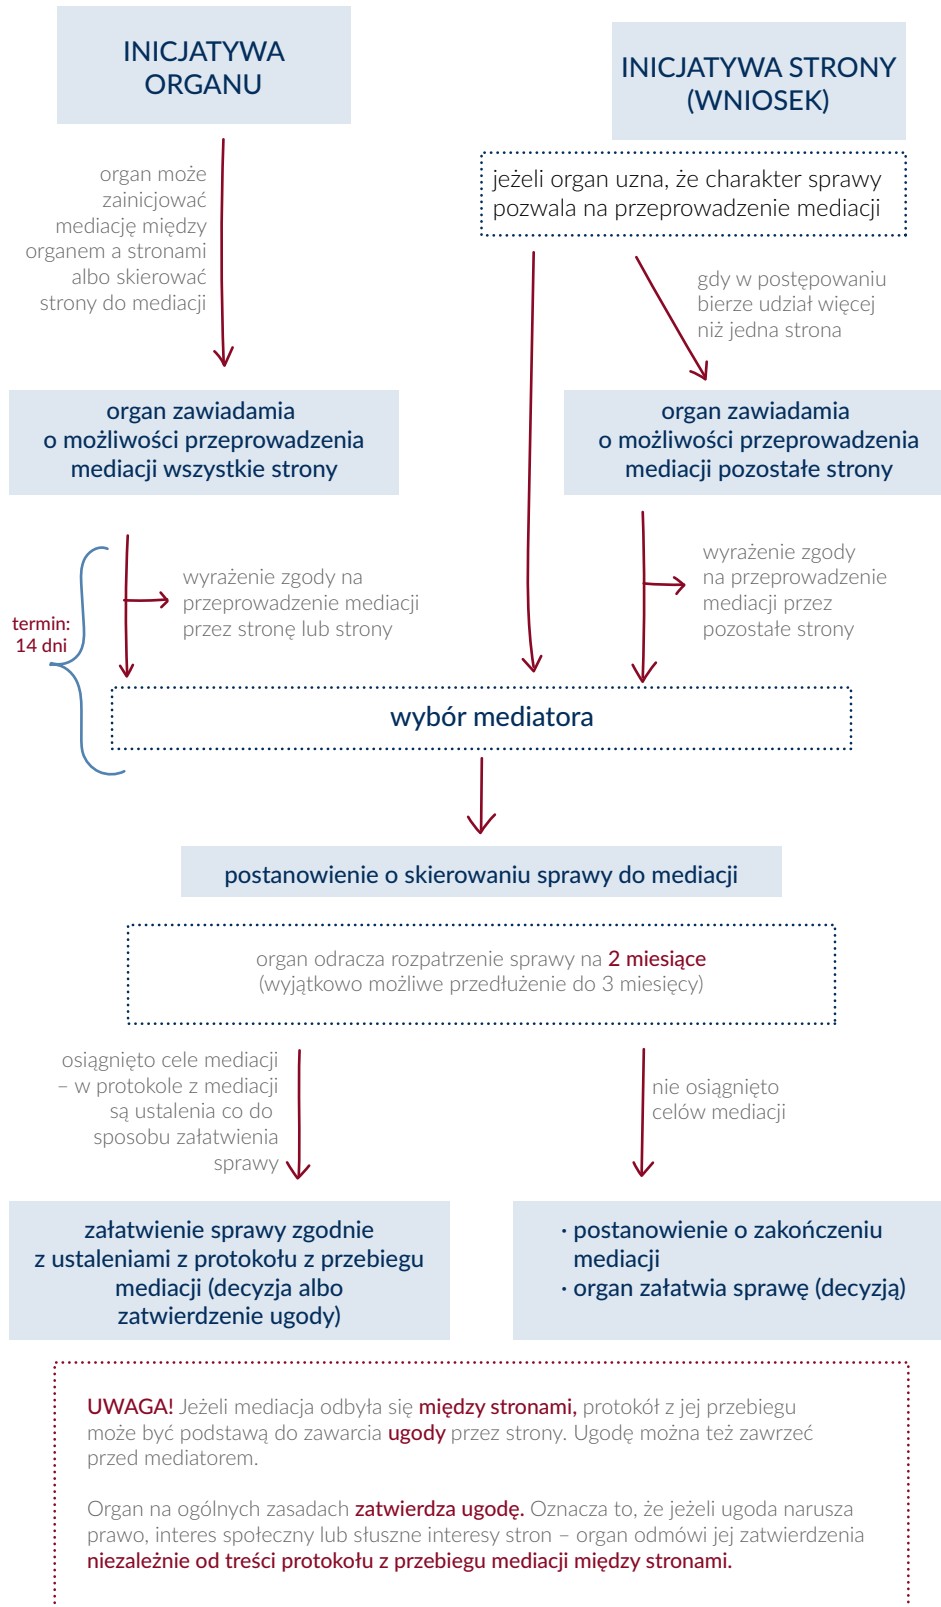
INICJATYWA ORGANU

INICJATYWA STRONY (WNIOSEK)

organ może zainicjować mediację między organem a stronami albo skierować strony do mediacji

jeżeli organ uzna, że charakter sprawy pozwala na przeprowadzenie mediacji

gdy w postępowaniu bierze udział więcej niż jedna strona

organ zawiadamia o możliwości przeprowadzenia mediacji wszystkie strony

organ zawiadamia o możliwości przeprowadzenia mediacji pozostałe strony

termin: 14 dni

wyrażenie zgody na przeprowadzenie mediacji przez stronę lub strony

wyrażenie zgody na przeprowadzenie mediacji przez pozostałe strony

wybór mediatora

postanowienie o skierowaniu sprawy do mediacji

organ odracza rozpatrzenie sprawy na 2 miesiące (wyjątkowo możliwe przedłużenie do 3 miesięcy)

osiągnięto cele mediacji – w protokole z mediacji są ustalenia co do sposobu załatwienia sprawy

nie osiągnięto celów mediacji

załatwienie sprawy zgodnie z ustaleniami z protokołu z przebiegu mediacji (decyzja albo zatwierdzenie ugody)

· postanowienie o zakończeniu mediacji
· organ załatwia sprawę (decyzją)

UWAGA! Jeżeli mediacja odbyła się między stronami, protokół z jej przebiegu może być podstawą do zawarcia ugody przez strony. Ugodę można też zawrzeć przed mediatorem.

Organ na ogólnych zasadach zatwierdza ugodę. Oznacza to, że jeżeli ugoda narusza prawo, interes społeczny lub słuszne interesy stron – organ odmówi jej zatwierdzenia niezależnie od treści protokołu z przebiegu mediacji między stronami.